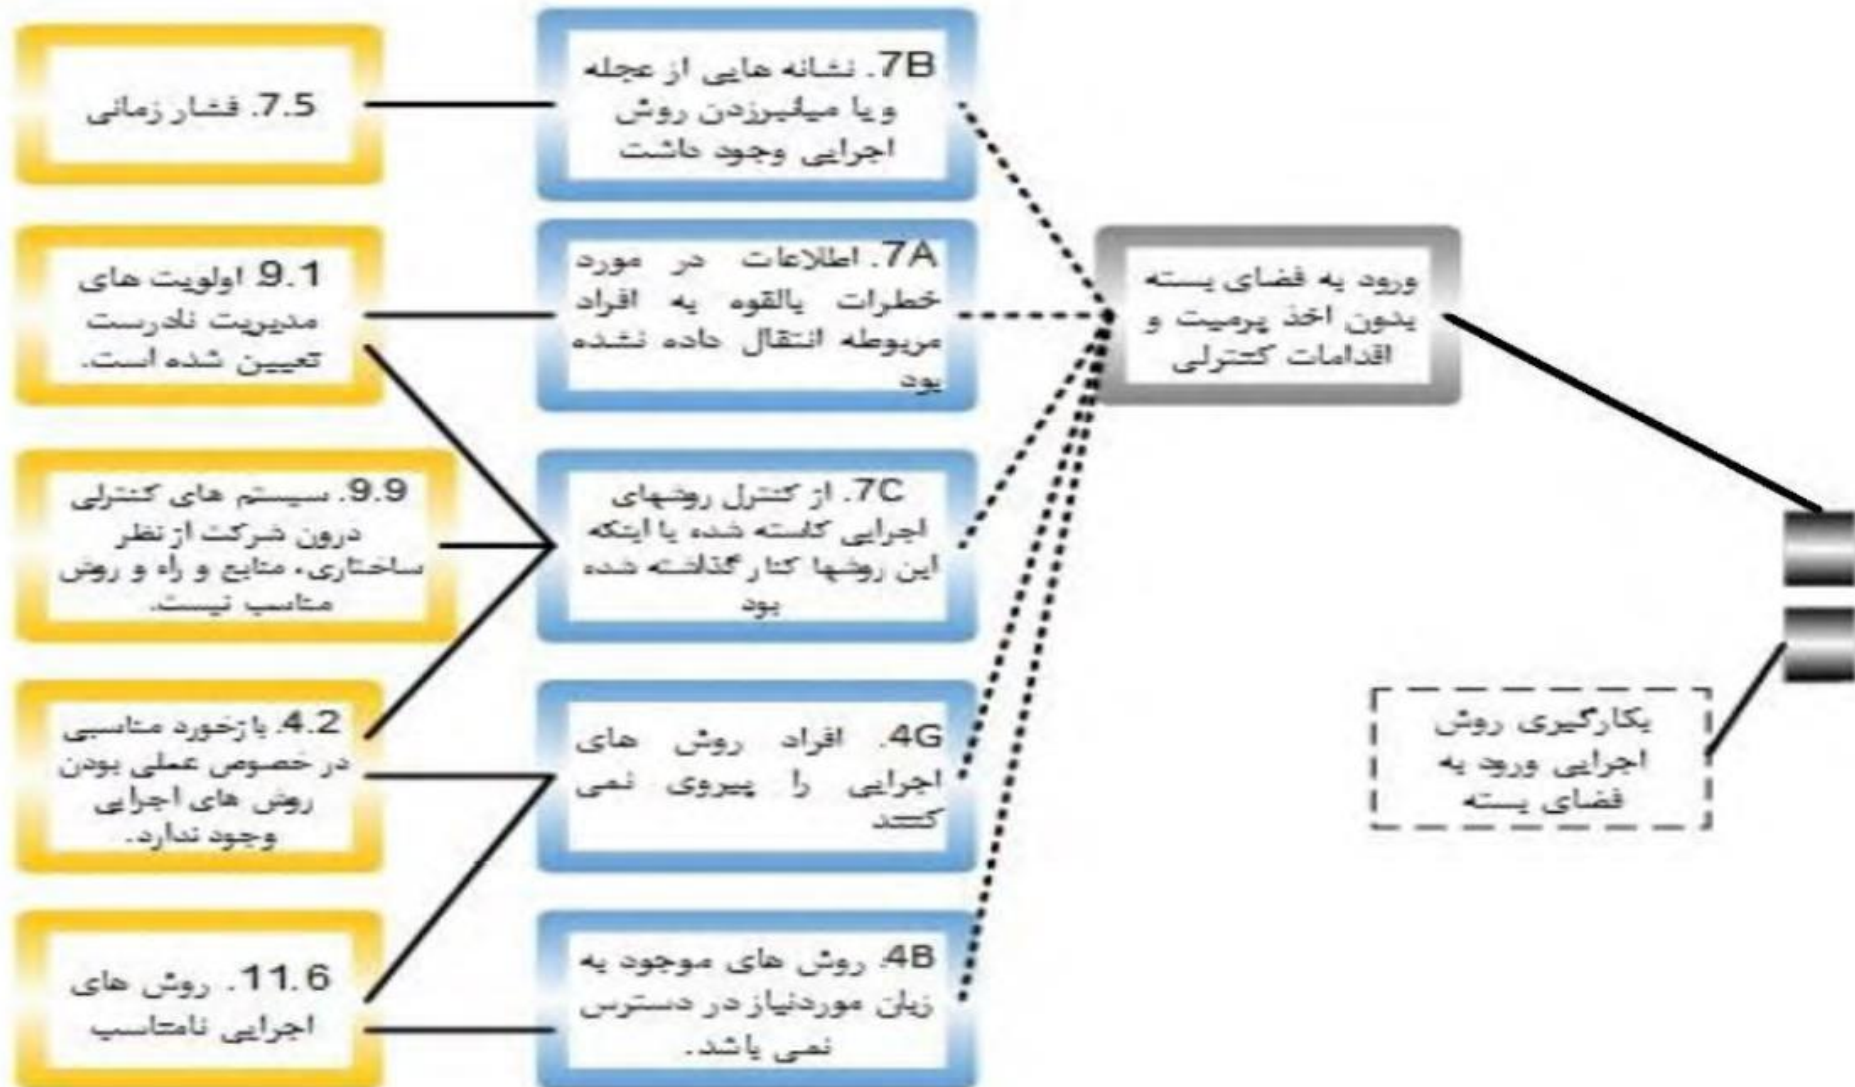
7.5. فشار زمانی

7B. نشانه هایی از عجله و یا میانبرزدن روش اجرایی وجود داشت

9.1. اولویت های مدیریت نادرست تعیین شده است.

7A. اطلاعات در مورد خطرات بالقوه به افراد مربوطه انتقال داده نشده بود

ورود به فضای بسته بدون اخذ پرمیت و اقدامات کنترلی

9.9. سیستم های کنترلی درون شرکت از نظر ساختاری، منابع و راه و روش مناسب نیست.

7C. از کنترل روشهای اجرایی کاسته شده یا اینکه این روشها کنار گذاشته شده بود

4.2. بازخورد مناسبی در خصوص عملی بودن روش های اجرایی وجود ندارد.

4G. افراد روش های اجرایی را پیروی نمی کنند

بکارگیری روش اجرایی ورود به فضای بسته

11.6. روش های اجرایی نامناسب

4B. روش های موجود به زبان موردنیاز در دسترس نمی باشد.